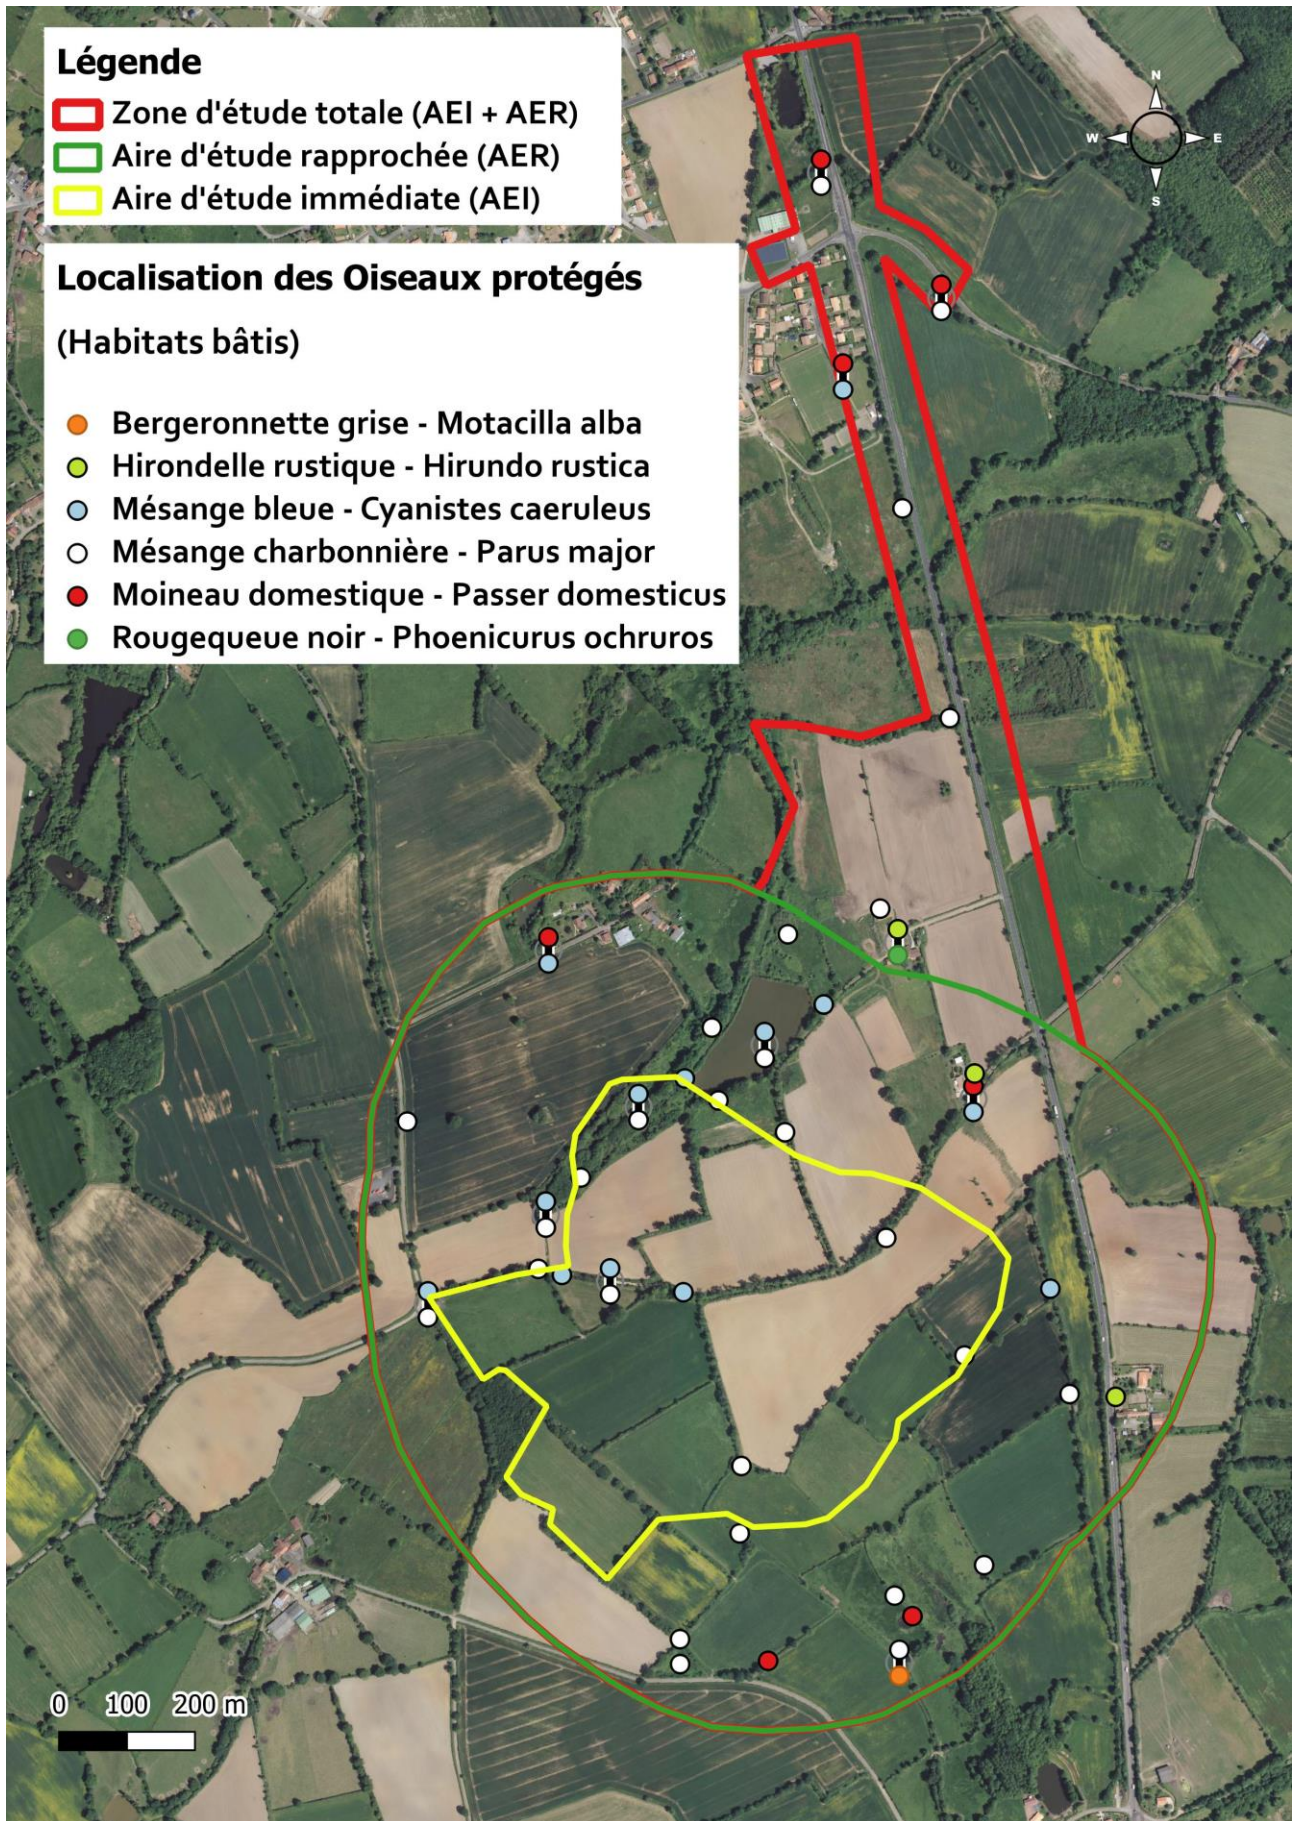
Légende

Zone d'étude totale (AEI + AER)

Aire d'étude rapprochée (AER)

Aire d'étude immédiate (AEI)

Localisation des Oiseaux protégés

(Habitats bâtis)

Bergeronnette grise - Motacilla alba

Hirondelle rustique - Hirundo rustica

Mésange bleue - Cyanistes caeruleus

Mésange charbonnière - Parus major

Moineau domestique - Passer domesticus

Rougequeue noir - Phoenicurus ochruros

N
W
E
S

0 100 200 m